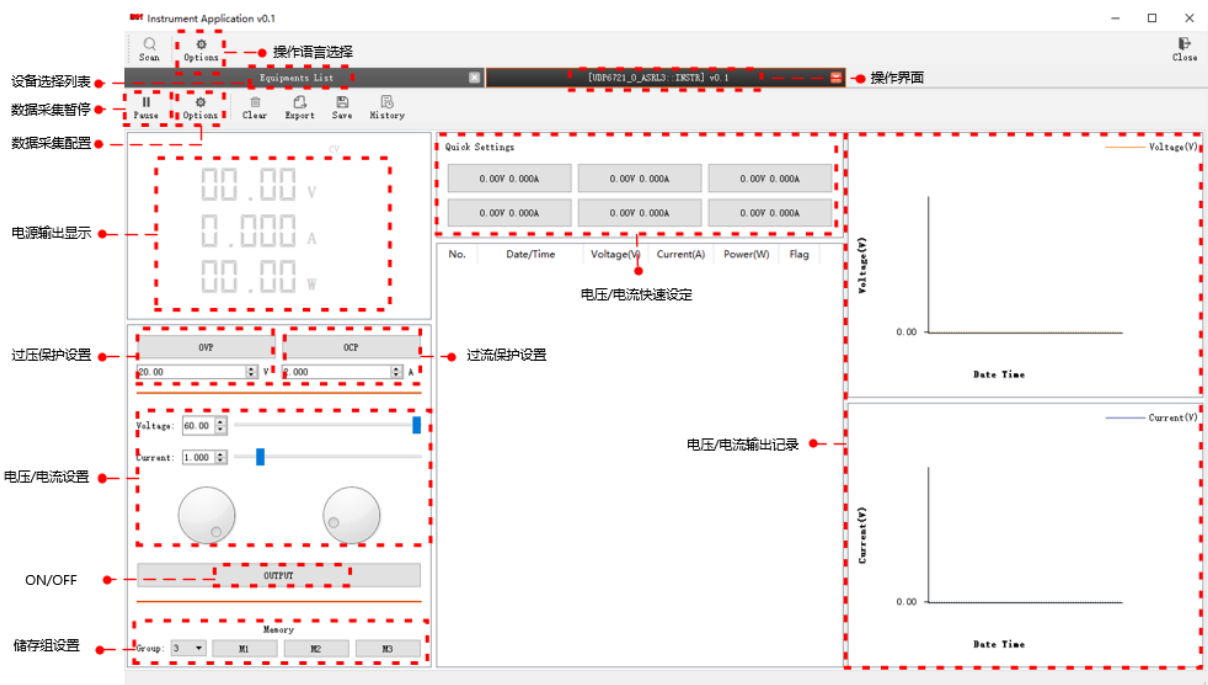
Instrument Application v0.1

Scan
Options
操作语言选择
Close

设备选择列表
Equipments List
[UDP6721_0_ASRL3::INSTR] v0.1
操作界面

数据采集暂停
Pause
Options
Clear
Export
Save
History
数据采集配置

CV
00.00 V
0.000 A
00.00 W
电源输出显示

Quick Settings
0.00V 0.000A
0.00V 0.000A
0.00V 0.000A
0.00V 0.000A
0.00V 0.000A
0.00V 0.000A

| No. | Date/Time | Voltage(V) | Current(A) | Power(W) | Flag |
|---|---|---|---|---|---|

电压/电流快速设定

Voltage(V)
Voltage(V)
0.00
Date Time

过压保护设置
OVP
20.00 V
OCP
2.000 A
过流保护设置

Voltage: 60.00
Current: 1.000
电压/电流设置

电压/电流输出记录

Current(V)
Current(V)
0.00
Date Time

ON/OFF
OUTPUT

Memory
储存组设置
Group: 3
M1
M2
M3